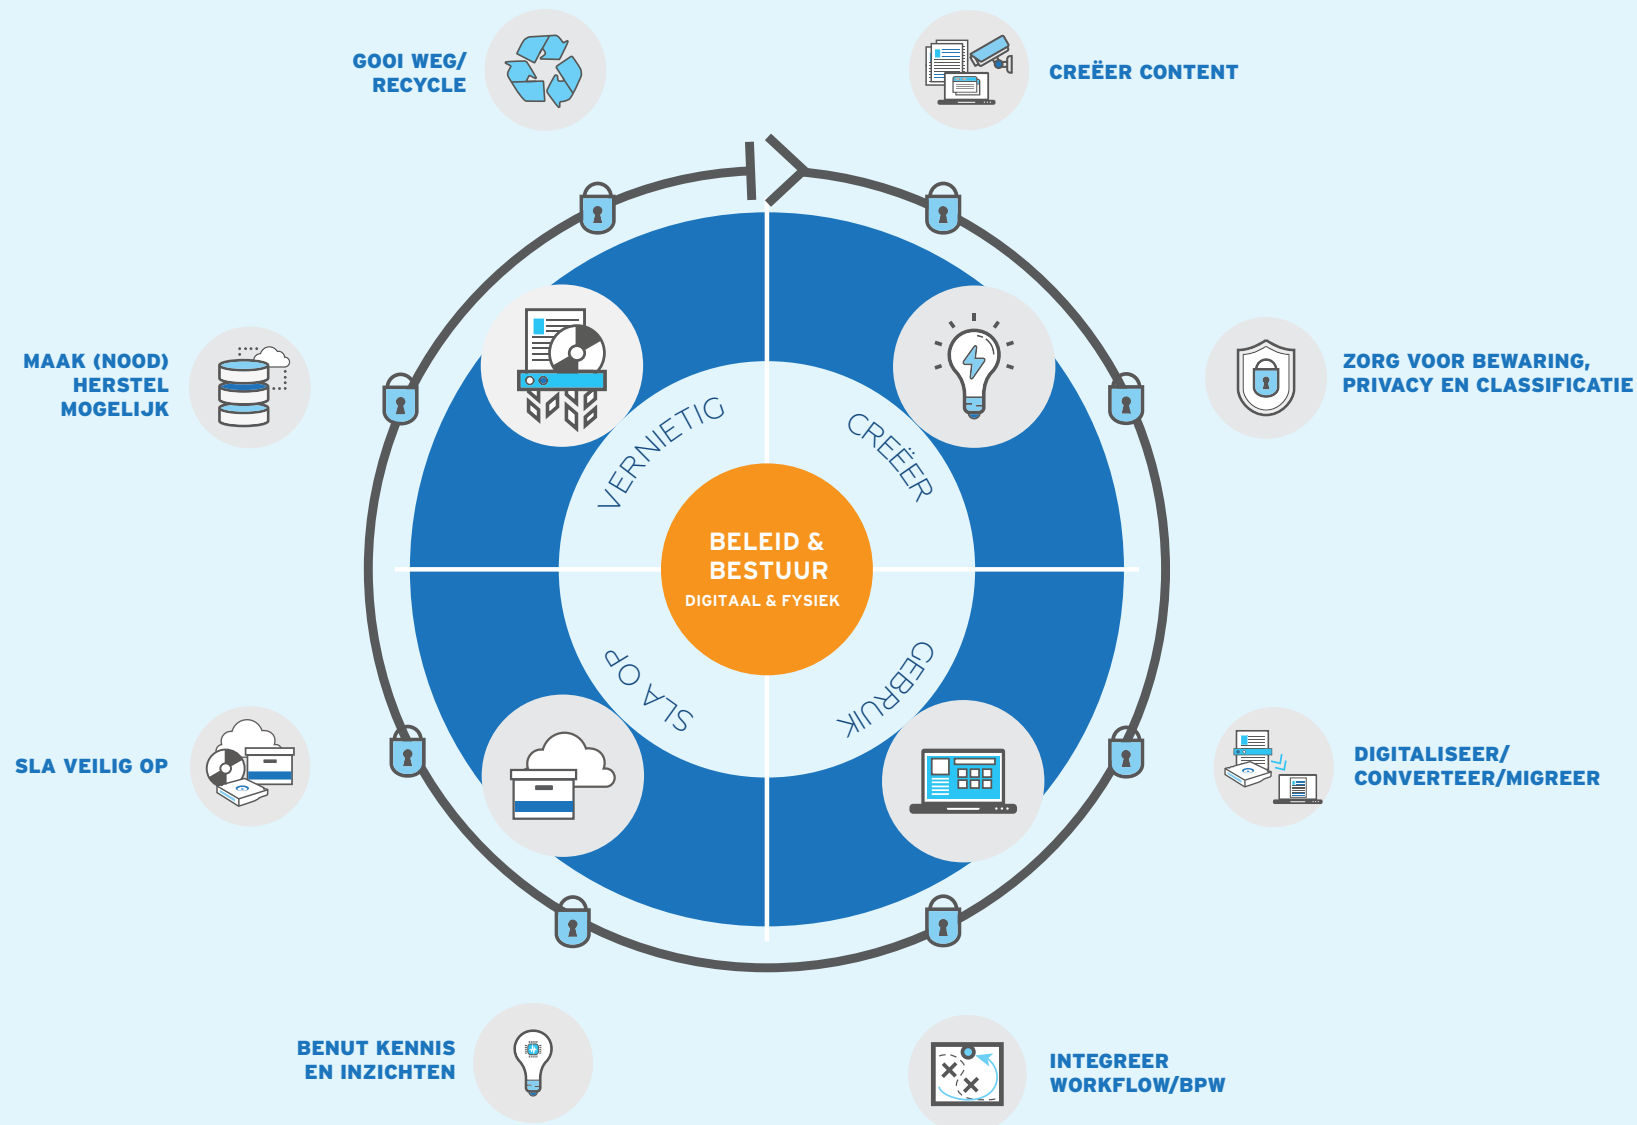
GOOI WEG/
RECYCLE

CREËER CONTENT

MAAK (NOOD)
HERSTEL
MOGELIJK

ZORG VOOR BEWARING,
PRIVACY EN CLASSIFICATIE

VERNIETIG

CREËER

BELEID &
BESTUUR
DIGITAAL & FYSIEK

SLA OP

GEBRUIK

SLA VEILIG OP

DIGITALISEER/
CONVERTEER/MIGREER

BENUT KENNIS
EN INZICHTEN

INTEGREER
WORKFLOW/BPW